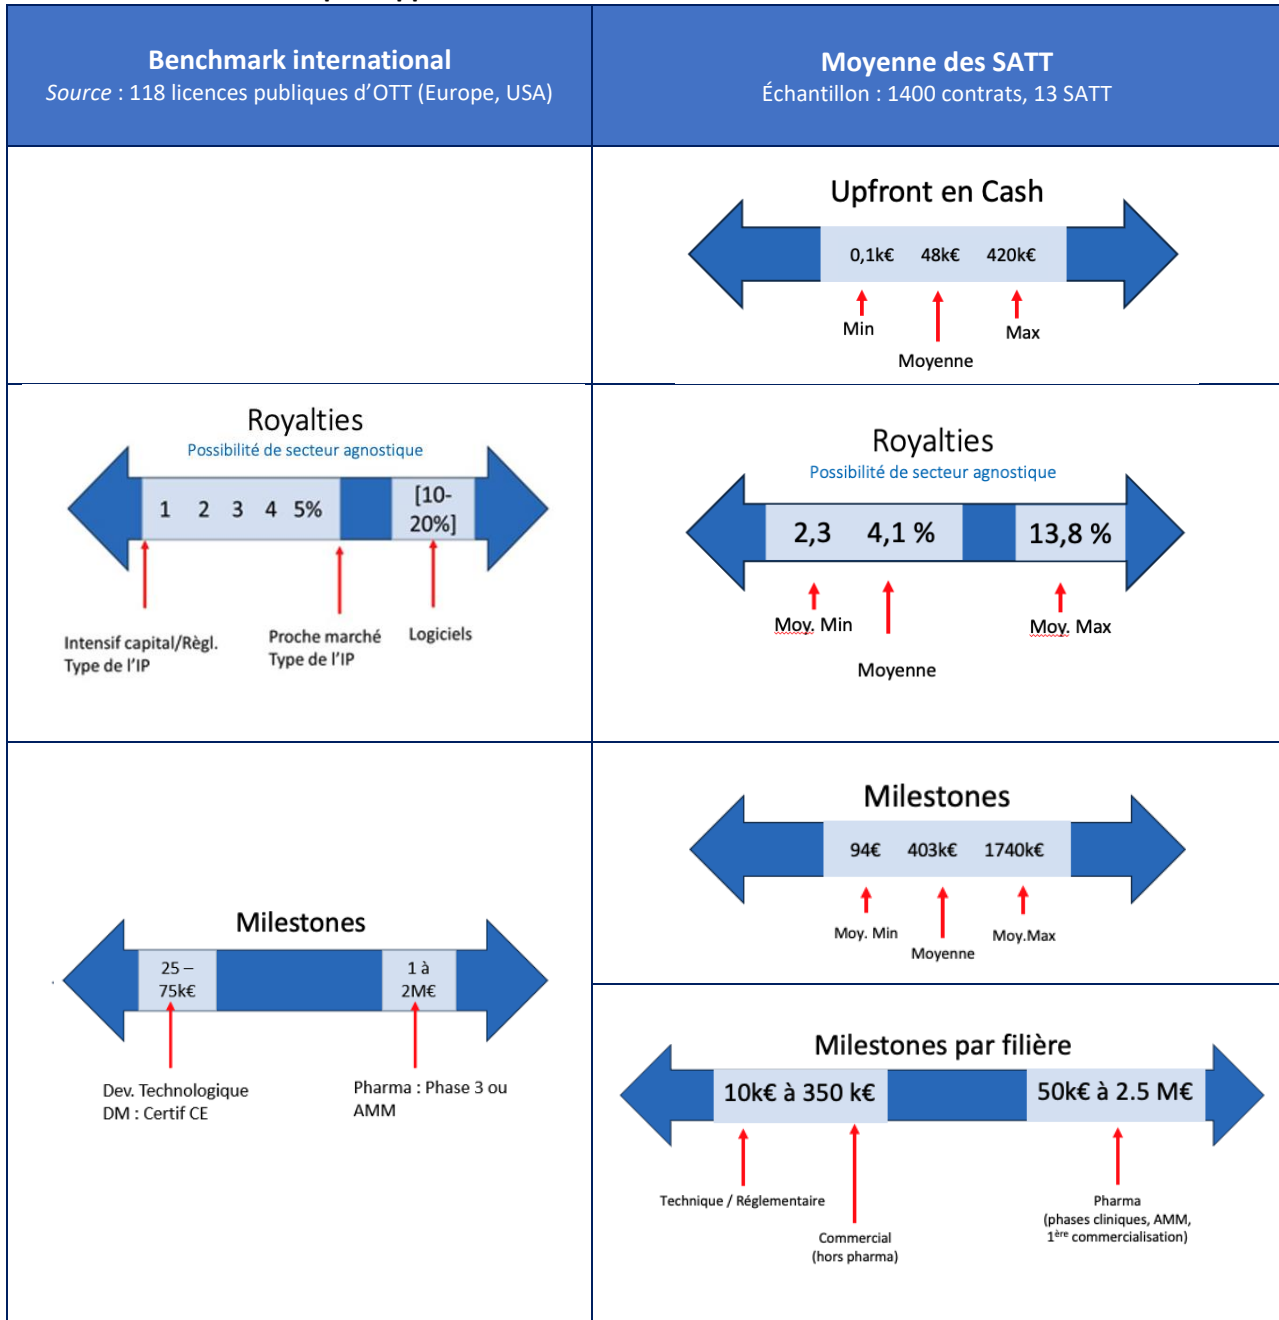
| Benchmark international<br>*Source* : 118 licences publiques d'OTT (Europe, USA) | Moyenne des SATT<br>Échantillon : 1400 contrats, 13 SATT |
|---|---|
| | Upfront en Cash<br>0,1k€ 48k€ 420k€<br>Min Max<br>Moyenne |
| Royalties<br>Possibilité de secteur agnostique<br>1 2 3 4 5% [10-20%]<br>Intensif capital/Règl. Type de l'IP<br>Proche marché Type de l'IP<br>Logiciels | Royalties<br>Possibilité de secteur agnostique<br>2,3 4,1 % 13,8 %<br>Moy. Min Moy. Max<br>Moyenne |
| Milestones<br>25 – 75k€ 1 à 2M€<br>Dev. Technologique DM : Certif CE<br>Pharma : Phase 3 ou AMM | Milestones<br>94€ 403k€ 1740k€<br>Moy. Min Moy.Max<br>Moyenne<br><br>Milestones par filière<br>10k€ à 350 k€ 50k€ à 2.5 M€<br>Technique / Réglementaire<br>Commercial (hors pharma)<br>Pharma (phases cliniques, AMM, 1ère commercialisation) |